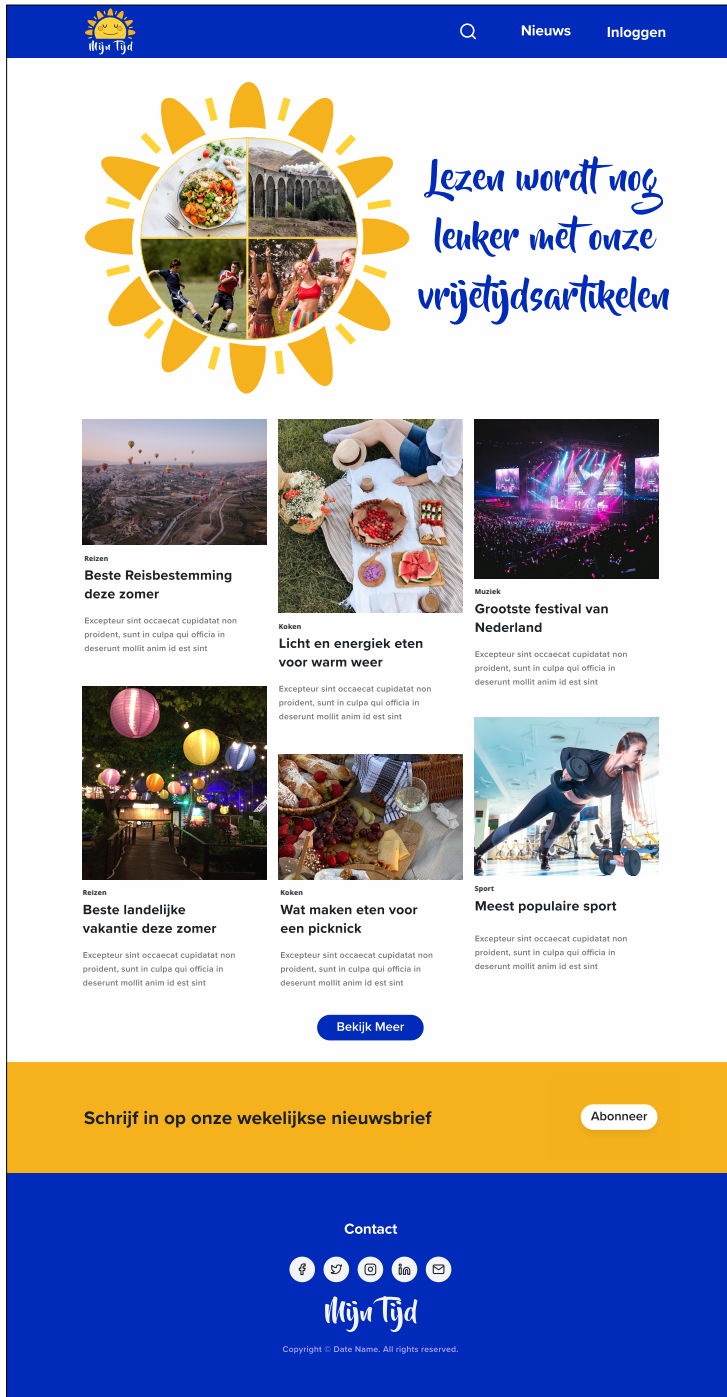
Mijn Tijd

Nieuws Inloggen

Lezen wordt nog leuker met onze vrijetijdsartikelen

Reizen
Beste Reisbestemming deze zomer
Excepteur sint occaecat cupidatat non proident, sunt in culpa qui officia in deserunt mollit anim id est sint

Koken
Licht en energiek eten voor warm weer
Excepteur sint occaecat cupidatat non proident, sunt in culpa qui officia in deserunt mollit anim id est sint

Muziek
Grootste festival van Nederland
Excepteur sint occaecat cupidatat non proident, sunt in culpa qui officia in deserunt mollit anim id est sint

Reizen
Beste landelijke vakantie deze zomer
Excepteur sint occaecat cupidatat non proident, sunt in culpa qui officia in deserunt mollit anim id est sint

Koken
Wat maken eten voor een picknick
Excepteur sint occaecat cupidatat non proident, sunt in culpa qui officia in deserunt mollit anim id est sint

Sport
Meest populaire sport
Excepteur sint occaecat cupidatat non proident, sunt in culpa qui officia in deserunt mollit anim id est sint

Bekijk Meer

Schrijf in op onze wekelijkse nieuwsbrief

Abonneer

Contact

Mijn Tijd

Copyright © Date Name. All rights reserved.